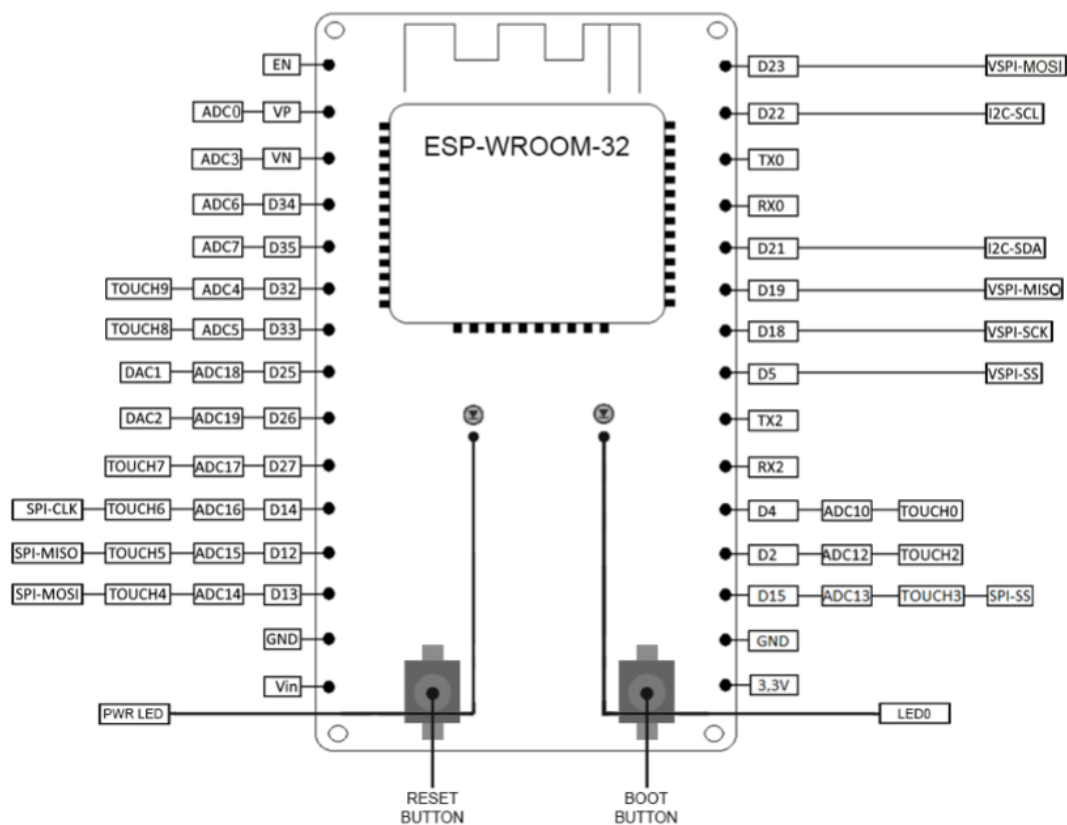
ESP-WROOM-32

EN
ADC0 VP
ADC3 VN
ADC6 D34
ADC7 D35
TOUCH9 ADC4 D32
TOUCH8 ADC5 D33
DAC1 ADC18 D25
DAC2 ADC19 D26
TOUCH7 ADC17 D27
SPI-CLK TOUCH6 ADC16 D14
SPI-MISO TOUCH5 ADC15 D12
SPI-MOSI TOUCH4 ADC14 D13
GND
Vin
PWR LED

D23 VSPI-MOSI
D22 I2C-SCL
TX0
RX0
D21 I2C-SDA
D19 VSPI-MISO
D18 VSPI-SCK
D5 VSPI-SS
TX2
RX2
D4 ADC10 TOUCH0
D2 ADC12 TOUCH2
D15 ADC13 TOUCH3 SPI-SS
GND
3.3V
LED0

RESET BUTTON
BOOT BUTTON